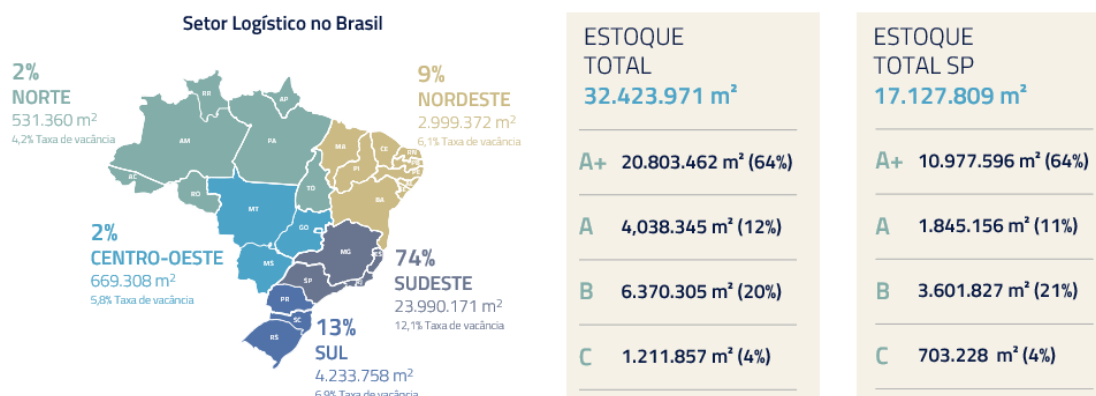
Setor Logístico no Brasil

2%
NORTE
531.360 m²
4,2% Taxa de vacância

9%
NORDESTE
2.999.372 m²
6,1% Taxa de vacância

RR
AP
AM
PA
AC
RO
MA
CE
RN
PB
PE
PI
AL
SE
TO
BA
MT
GO
DF
MG
ES
MS
SP
RJ
PR
SC
RS

2%
CENTRO-OESTE
669.308 m²
5,8% Taxa de vacância

74%
SUDESTE
23.990.171 m²
12,1% Taxa de vacância

13%
SUL
4.233.758 m²
6,9% Taxa de vacância

ESTOQUE TOTAL
32.423.971 m²

A+ 20.803.462 m² (64%)

A 4,038.345 m² (12%)

B 6.370.305 m² (20%)

C 1.211.857 m² (4%)

ESTOQUE TOTAL SP
17.127.809 m²

A+ 10.977.596 m² (64%)

A 1.845.156 m² (11%)

B 3.601.827 m² (21%)

C 703.228 m² (4%)